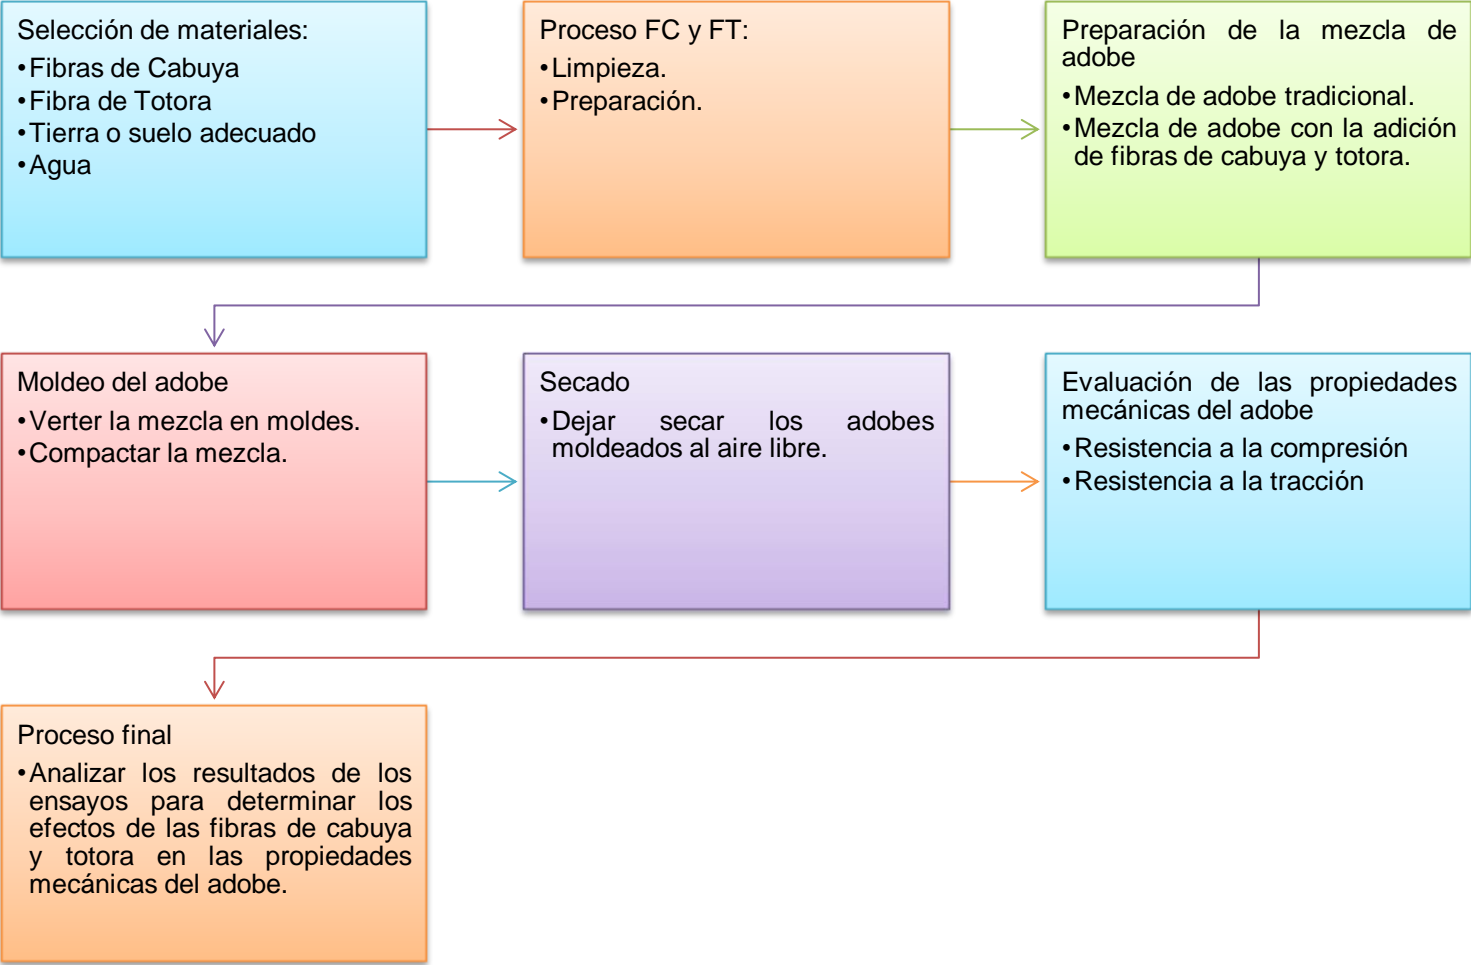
Selección de materiales:
• Fibras de Cabuya
• Fibra de Totora
• Tierra o suelo adecuado
• Agua

Proceso FC y FT:
• Limpieza.
• Preparación.

Preparación de la mezcla de adobe
• Mezcla de adobe tradicional.
• Mezcla de adobe con la adición de fibras de cabuya y totora.

Moldeo del adobe
• Verter la mezcla en moldes.
• Compactar la mezcla.

Secado
• Dejar secar los adobes moldeados al aire libre.

Evaluación de las propiedades mecánicas del adobe
• Resistencia a la compresión
• Resistencia a la tracción

Proceso final
• Analizar los resultados de los ensayos para determinar los efectos de las fibras de cabuya y totora en las propiedades mecánicas del adobe.